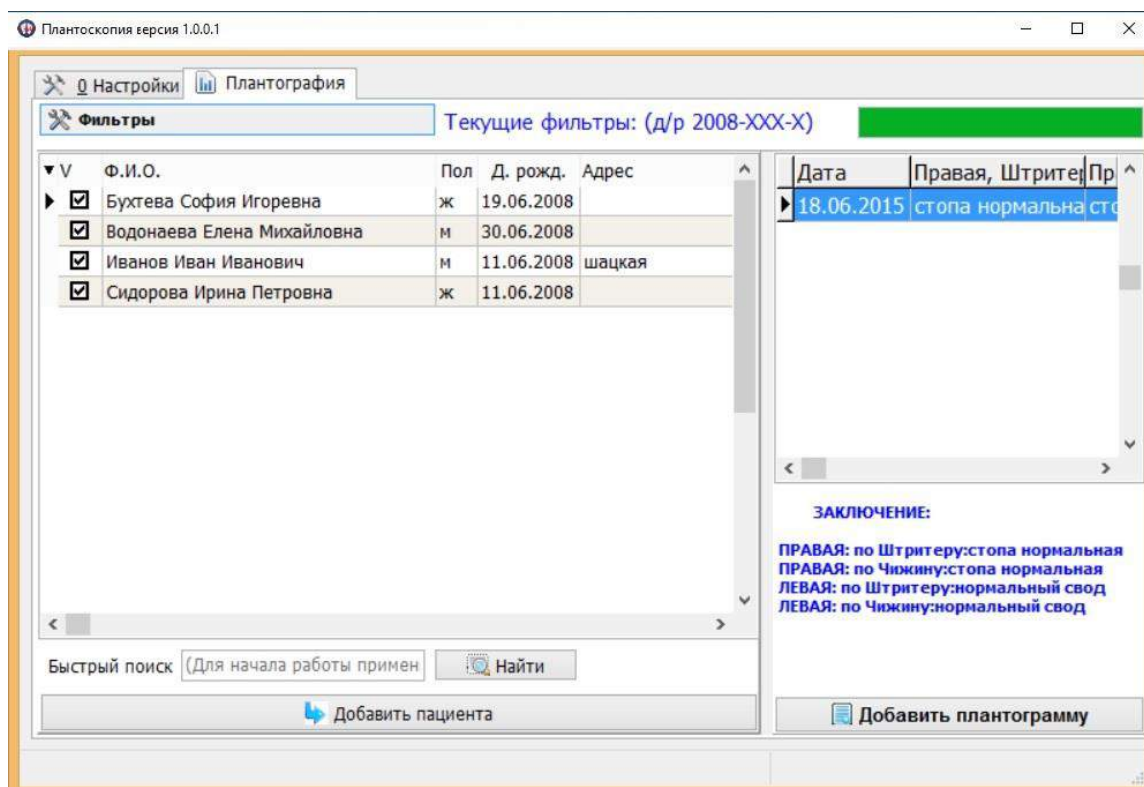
Плантоскопия версия 1.0.0.1

0 Настройки | Плантография

Фильтры

Текущие фильтры: (д/р 2008-XXX-X)

| V | Ф.И.О. | Пол | Д. рожд. | Адрес |
|---|---|---|---|---|
| ☑ | Бухтева София Игоревна | ж | 19.06.2008 | |
| ☑ | Водонаева Елена Михайловна | м | 30.06.2008 | |
| ☑ | Иванов Иван Иванович | м | 11.06.2008 | шацкая |
| ☑ | Сидорова Ирина Петровна | ж | 11.06.2008 | |

Быстрый поиск (Для начала работы примен  Найти

Добавить пациента

| Дата | Правая, Штритер | Пр |
|---|---|---|
| 18.06.2015 | стопа нормальна | стс |

ЗАКЛЮЧЕНИЕ:

ПРАВАЯ: по Штритеру:стопа нормальная
ПРАВАЯ: по Чижину:стопа нормальная
ЛЕВАЯ: по Штритеру:нормальный свод
ЛЕВАЯ: по Чижину:нормальный свод

Добавить плантограмму